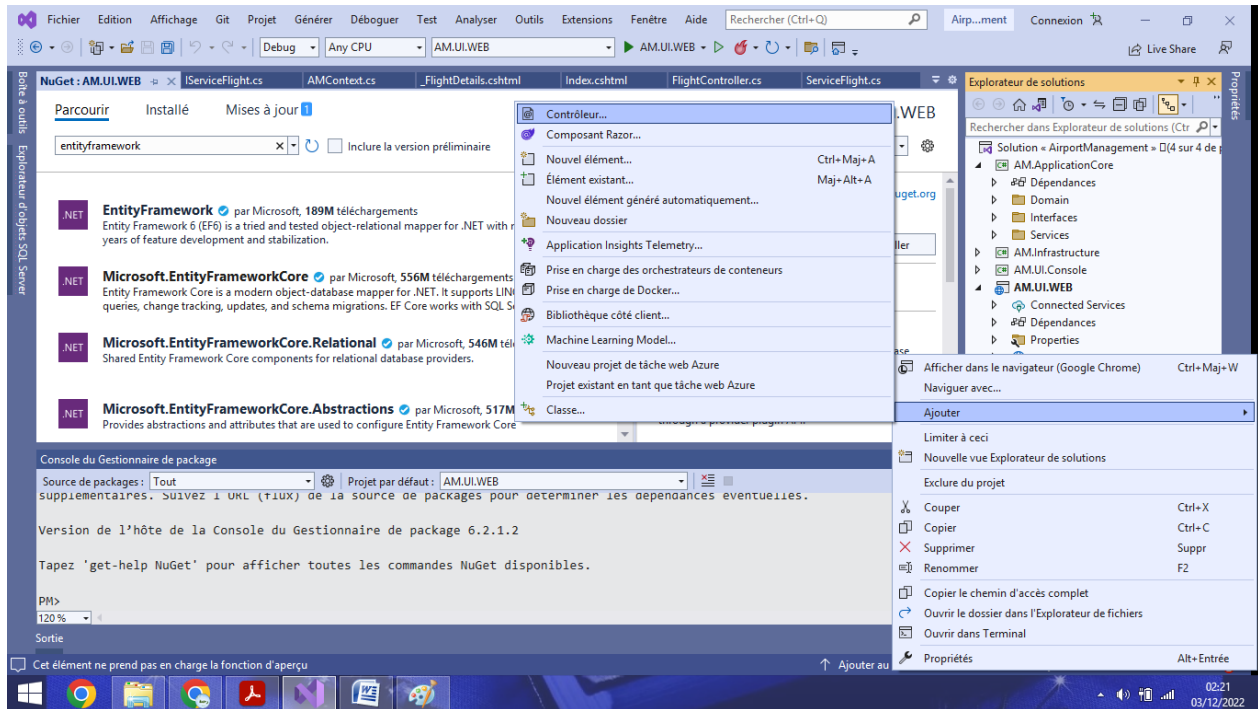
Fichier Edition Affichage Git Projet Générer Déboguer Test Analyser Outils Extensions Fenêtre Aide Rechercher (Ctrl+Q) Airp...ment Connexion

Debug Any CPU AM.UI.WEB AM.UI.WEB Live Share

Boîte à outils Explorateur d'objets SQL Server

NuGet : AM.UI.WEB IServiceFlight.cs AMContext.cs _FlightDetails.cshtml Index.cshtml FlightController.cs ServiceFlight.cs

Parcourir Installé Mises à jour 1

entityframework Inclure la version préliminaire

.NET EntityFramework par Microsoft, 189M téléchargements
Entity Framework 6 (EF6) is a tried and tested object-relational mapper for .NET with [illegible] years of feature development and stabilization.

.NET Microsoft.EntityFrameworkCore par Microsoft, 556M téléchargements
Entity Framework Core is a modern object-database mapper for .NET. It supports LIN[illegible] queries, change tracking, updates, and schema migrations. EF Core works with SQL S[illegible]

.NET Microsoft.EntityFrameworkCore.Relational par Microsoft, 546M tél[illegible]
Shared Entity Framework Core components for relational database providers.

.NET Microsoft.EntityFrameworkCore.Abstractions par Microsoft, 517M
Provides abstractions and attributes that are used to configure Entity Framework Core

Contrôleur...
Composant Razor...
Nouvel élément... Ctrl+Maj+A
Élément existant... Maj+Alt+A
Nouvel élément généré automatiquement...
Nouveau dossier
Application Insights Telemetry...
Prise en charge des orchestrateurs de conteneurs
Prise en charge de Docker...
Bibliothèque côté client...
Machine Learning Model...
Nouveau projet de tâche web Azure
Projet existant en tant que tâche web Azure
Classe...

Explorateur de solutions
Rechercher dans Explorateur de solutions (Ctr
Solution « AirportManagement » (4 sur 4 de p
AM.ApplicationCore
Dépendances
Domain
Interfaces
Services
AM.Infrastructure
AM.UI.Console
AM.UI.WEB
Connected Services
Dépendances
Properties

Propriétés

Afficher dans le navigateur (Google Chrome) Ctrl+Maj+W
Naviguer avec...
Ajouter
Limiter à ceci
Nouvelle vue Explorateur de solutions
Exclure du projet
Couper Ctrl+X
Copier Ctrl+C
Supprimer Suppr
Renommer F2
Copier le chemin d'accès complet
Ouvrir le dossier dans l'Explorateur de fichiers
Ouvrir dans Terminal
Propriétés Alt+Entrée

Console du Gestionnaire de package
Source de packages : Tout Projet par défaut : AM.UI.WEB
supplémentaires. Suivez l'URL (flux) de la source de packages pour déterminer les dépendances éventuelles.

Version de l'hôte de la Console du Gestionnaire de package 6.2.1.2

Tapez 'get-help NuGet' pour afficher toutes les commandes NuGet disponibles.

PM>
120 %
Sortie

Cet élément ne prend pas en charge la fonction d'aperçu
Ajouter au

02:21
03/12/2022